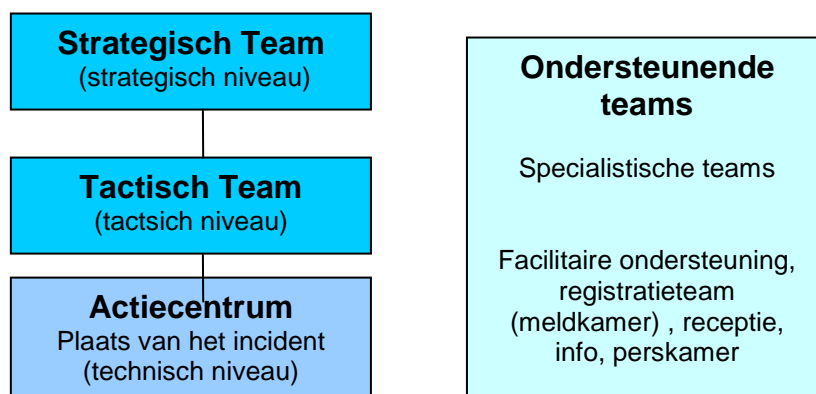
Strategisch Team
(strategisch niveau)

Tactisch Team
(tactsich niveau)

Actiecentrum
Plaats van het incident
(technisch niveau)

Ondersteunende teams

Specialistische teams

Facilitaire ondersteuning, registratieteam (meldkamer) , receptie, info, perskamer